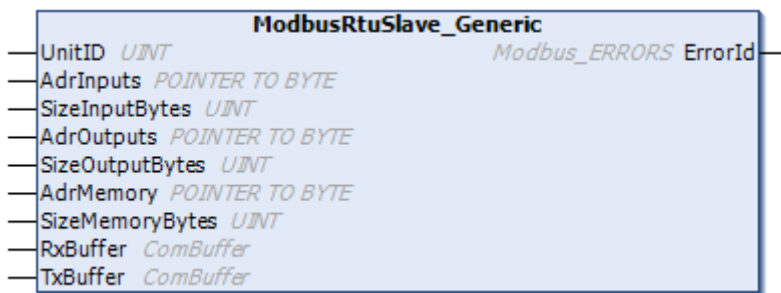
ModbusRtuSlave_Generic

UnitID UINT
AdrInputs POINTER TO BYTE
SizeInputBytes UINT
AdrOutputs POINTER TO BYTE
SizeOutputBytes UINT
AdrMemory POINTER TO BYTE
SizeMemoryBytes UINT
RxBuffer ComBuffer
TxBuffer ComBuffer

Modbus_ERRORS ErrorId